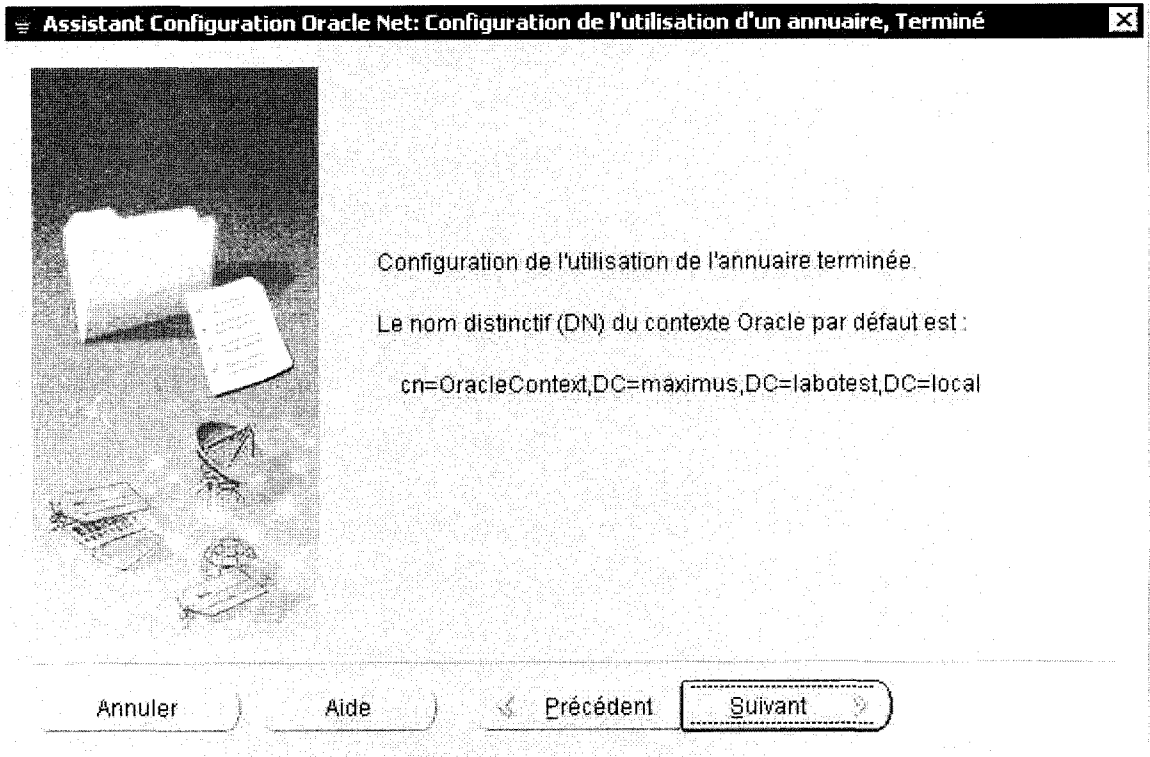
Assistant Configuration Oracle Net: Configuration de l'utilisation d'un annuaire, Terminé

Configuration de l'utilisation de l'annuaire terminée.

Le nom distinctif (DN) du contexte Oracle par défaut est :

cn=OracleContext,DC=maximus,DC=labotest,DC=local

Annuler

Aide

Précédent

Suivant